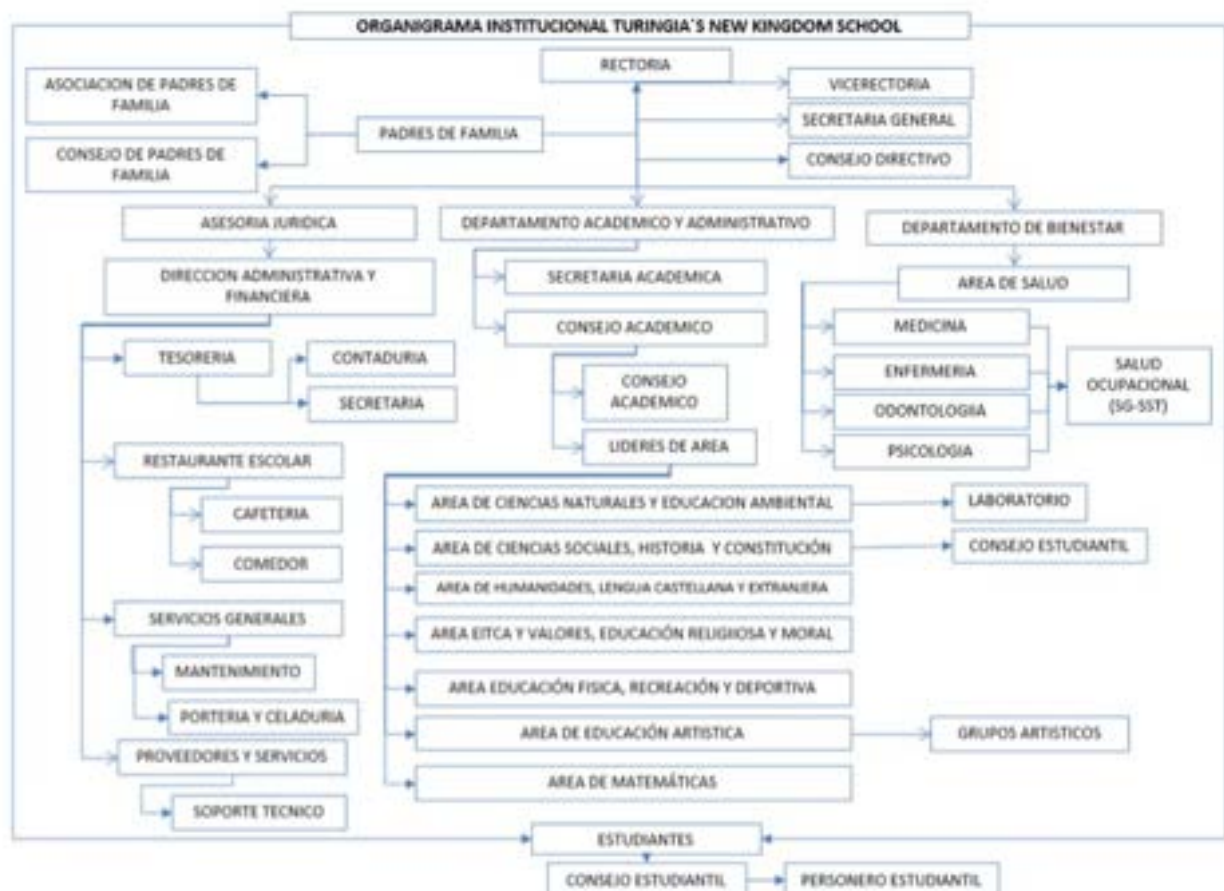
ORGANIGRAMA INSTITUCIONAL TURINGIA´S NEW KINGDOM SCHOOL

RECTORIA

ASOCIACION DE PADRES DE FAMILIA

CONSEJO DE PADRES DE FAMILIA

PADRES DE FAMILIA

VICERECTORIA

SECRETARIA GENERAL

CONSEJO DIRECTIVO

ASESORIA JURIDICA

DEPARTAMENTO ACADEMICO Y ADMINISTRATIVO

DEPARTAMENTO DE BIENESTAR

DIRECCION ADMINISTRATIVA Y FINANCIERA

SECRETARIA ACADEMICA

AREA DE SALUD

CONSEJO ACADEMICO

MEDICINA

TESORERIA

CONTADURIA

SECRETARIA

CONSEJO ACADEMICO

ENFERMERIA

ODONTOLOGIIA

PSICOLOGIA

SALUD OCUPACIONAL (SG-SST)

LIDERES DE AREA

RESTAURANTE ESCOLAR

CAFETERIA

COMEDOR

AREA DE CIENCIAS NATURALES Y EDUCACION AMBIENTAL

LABORATORIO

AREA DE CIENCIAS SOCIALES, HISTORIA Y CONSTITUCIÓN

CONSEJO ESTUDIANTIL

AREA DE HUMANIDADES, LENGUA CASTELLANA Y EXTRANJERA

SERVICIOS GENERALES

MANTENIMIENTO

AREA EITCA Y VALORES, EDUCACIÓN RELIGIIOSA Y MORAL

PORTERIA Y CELADURIA

AREA EDUCACIÓN FISICA, RECREACIÓN Y DEPORTIVA

PROVEEDORES Y SERVICIOS

AREA DE EDUCACIÓN ARTISTICA

GRUPOS ARTISTICOS

SOPORTE TECNICO

AREA DE MATEMÁTICAS

ESTUDIANTES

CONSEJO ESTUDIANTIL

PERSONERO ESTUDIANTIL